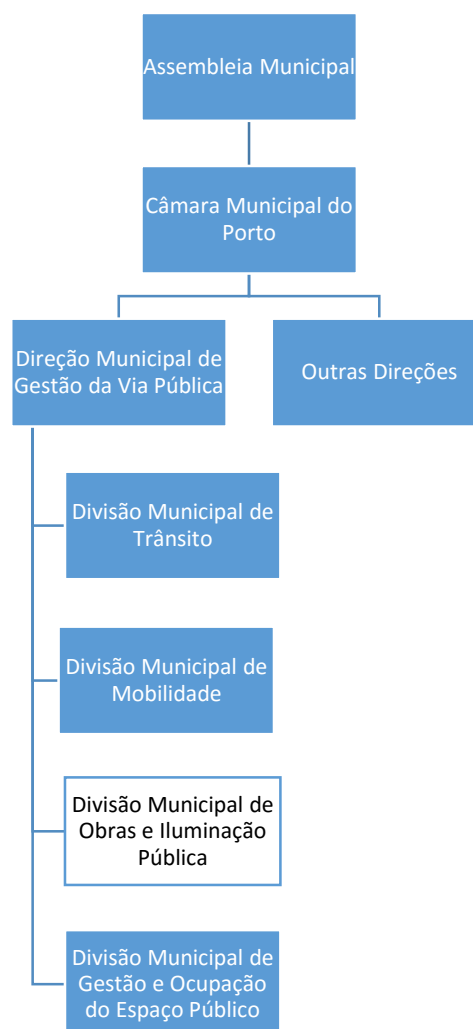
Assembleia Municipal

Câmara Municipal do Porto

Direção Municipal de Gestão da Via Pública

Outras Direções

Divisão Municipal de Trânsito

Divisão Municipal de Mobilidade

Divisão Municipal de Obras e Iluminação Pública

Divisão Municipal de Gestão e Ocupação do Espaço Público